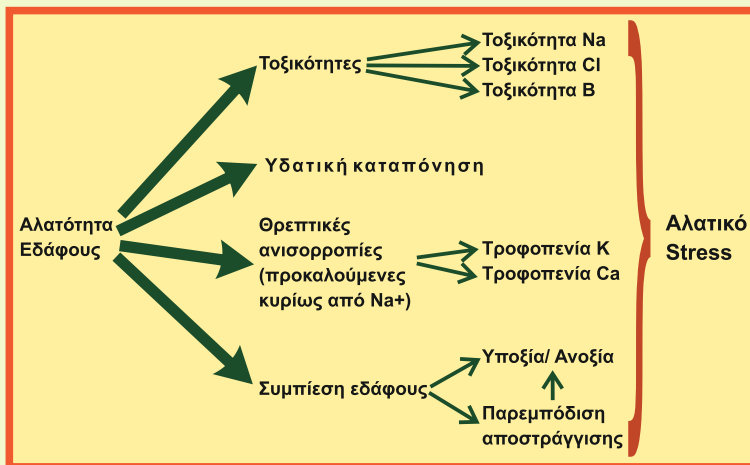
Αλατότητα Εδάφους

Τοξικότητες

Τοξικότητα Na
Τοξικότητα Cl
Τοξικότητα B

Υδατική καταπόνηση

Θρεπτικές ανισορροπίες (προκαλούμενες κυρίως από Na+)

Τροφοπενία K
Τροφοπενία Ca

Συμπίεση εδάφους

Υποξία/ Ανοξία
Παρεμπόδιση αποστράγγισης

Αλατικό Stress